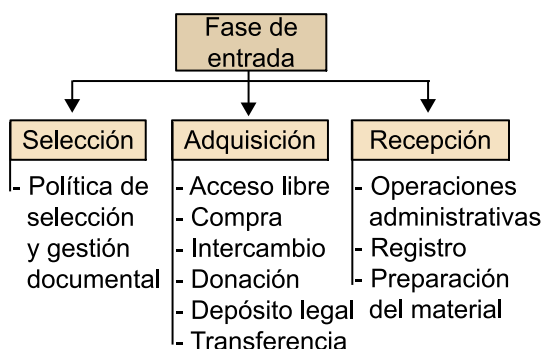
Fase de entrada

Selección

- Política de selección y gestión documental

Adquisición

- Acceso libre
- Compra
- Intercambio
- Donación
- Depósito legal
- Transferencia

Recepción

- Operaciones administrativas
- Registro
- Preparación del material